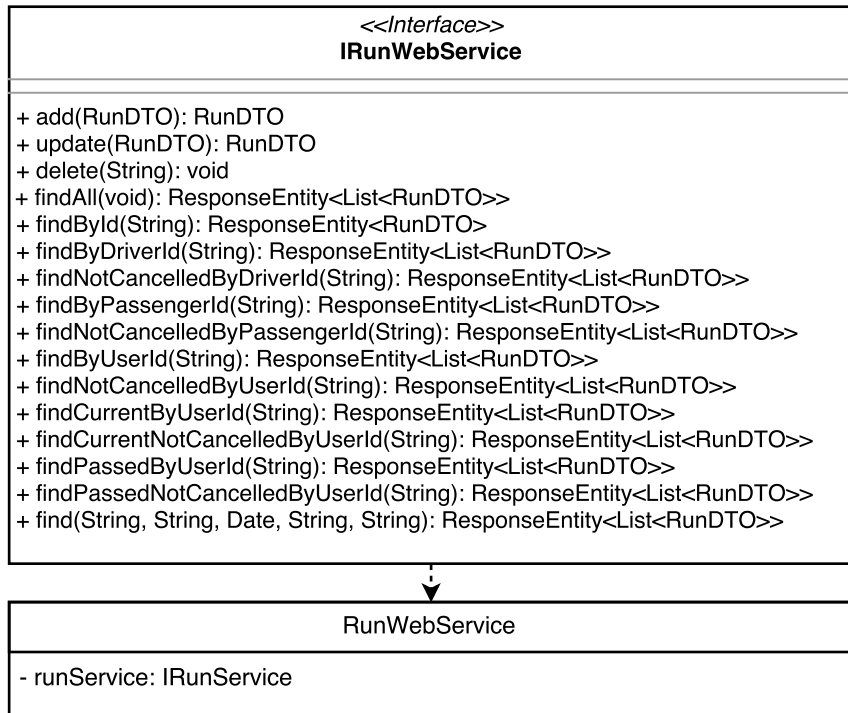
<<Interface>>
IRunWebService

+ add(RunDTO): RunDTO
+ update(RunDTO): RunDTO
+ delete(String): void
+ findAll(void): ResponseEntity<List<RunDTO>>
+ findById(String): ResponseEntity<RunDTO>
+ findByDriverId(String): ResponseEntity<List<RunDTO>>
+ findNotCancelledByDriverId(String): ResponseEntity<List<RunDTO>>
+ findByPassengerId(String): ResponseEntity<List<RunDTO>>
+ findNotCancelledByPassengerId(String): ResponseEntity<List<RunDTO>>
+ findByUserId(String): ResponseEntity<List<RunDTO>>
+ findNotCancelledByUserId(String): ResponseEntity<List<RunDTO>>
+ findCurrentByUserId(String): ResponseEntity<List<RunDTO>>
+ findCurrentNotCancelledByUserId(String): ResponseEntity<List<RunDTO>>
+ findPassedByUserId(String): ResponseEntity<List<RunDTO>>
+ findPassedNotCancelledByUserId(String): ResponseEntity<List<RunDTO>>
+ find(String, String, Date, String, String): ResponseEntity<List<RunDTO>>

RunWebService

- runService: IRunService